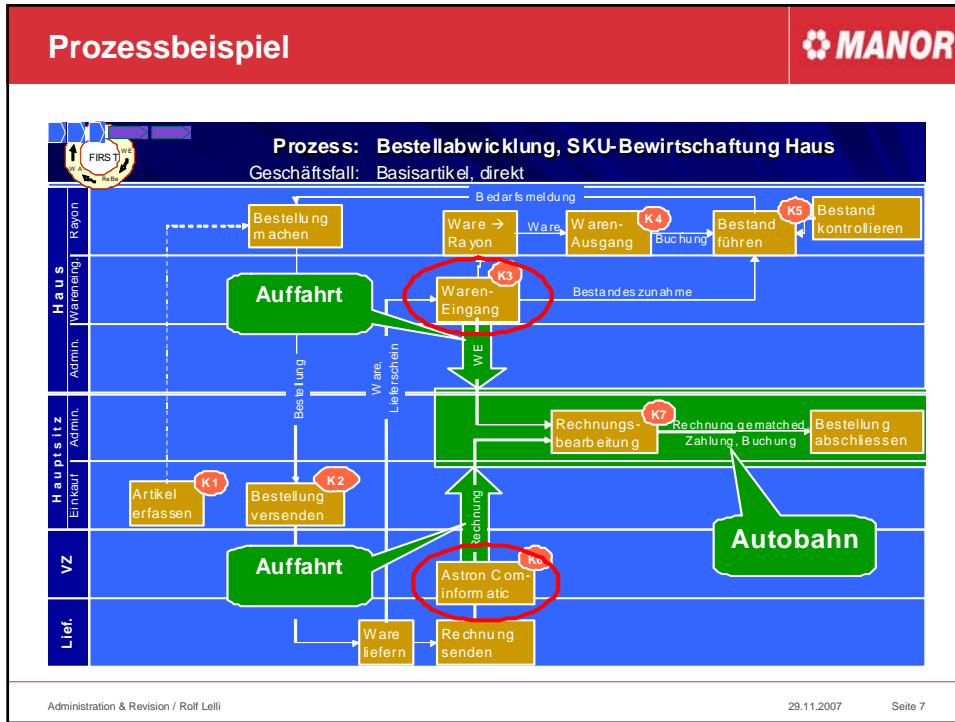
Prozessbeispiel

MANOR

FIRST

WE

W A

ReBe

Prozess: Bestellabwicklung, SKU-Bewirtschaftung Haus

Geschäftsfall: Basisartikel, direkt

Haus

Rayon

Wareneing.

Admin.

Hauptsitz

Admin.

Einkauf

VZ

Lief.

Bedarfsmeldung

Bestellung machen

Ware → Rayon

Ware

Waren-Ausgang

K4

Buchung

Bestand führen

K5

Bestand kontrollieren

K3

Waren-Eingang

Bestandeszunahme

Auffahrt

Bestellung

Ware, Lieferschein

WE

K7

Rechnungs-bearbeitung

Rechnung gematched

Zahlung, Buchung

Bestellung abschliessen

K1

Artikel erfassen

K2

Bestellung versenden

Rechnung

Autobahn

Auffahrt

K6

Astron Com-informatic

Ware liefern

Rechnung senden

Administration & Revision / Rolf Lelli

29.11.2007

Seite 7